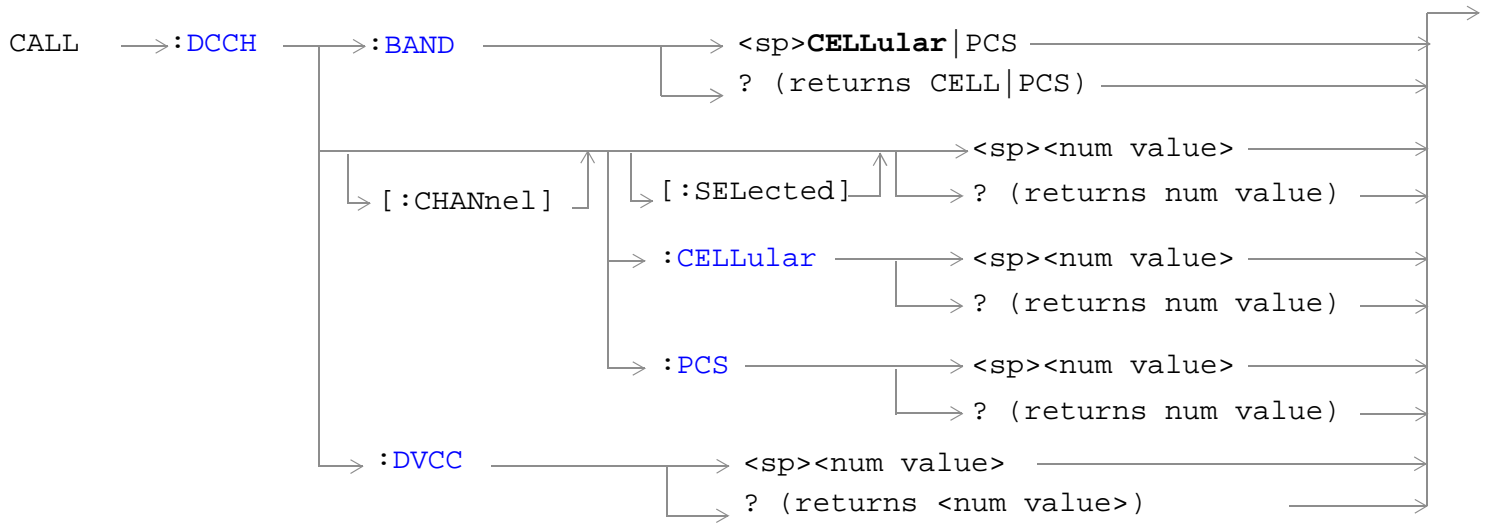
CALL :DCCH :BAND <sp>CELLular|PCS
? (returns CELL|PCS)

[:CHANnel] [:SELected] <sp><num value>
? (returns num value)

:CELLular <sp><num value>
? (returns num value)

:PCS <sp><num value>
? (returns num value)

:DVCC <sp><num value>
? (returns <num value>)